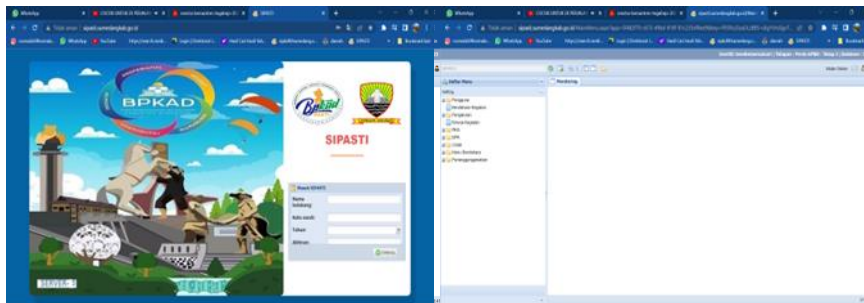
WhatsApp
SIPASTI
Tidak aman | sipasti.sumedangkab.go.id
BPKAD
SIPASTI
Masuk SIPASTI
Nama Pengguna
Kata sandi
Tahun
Aktivasi
Masuk
SERVER 2

WhatsApp
Tidak aman | sipasti.sumedangkab.go.id
Daftar Menu
Beranda
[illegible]
Pengguna
Perubahan Kegiatan
Penganggaran
Entri Kegiatan
RKA
DPA
DKB
Data Pendukung
Penganggaran